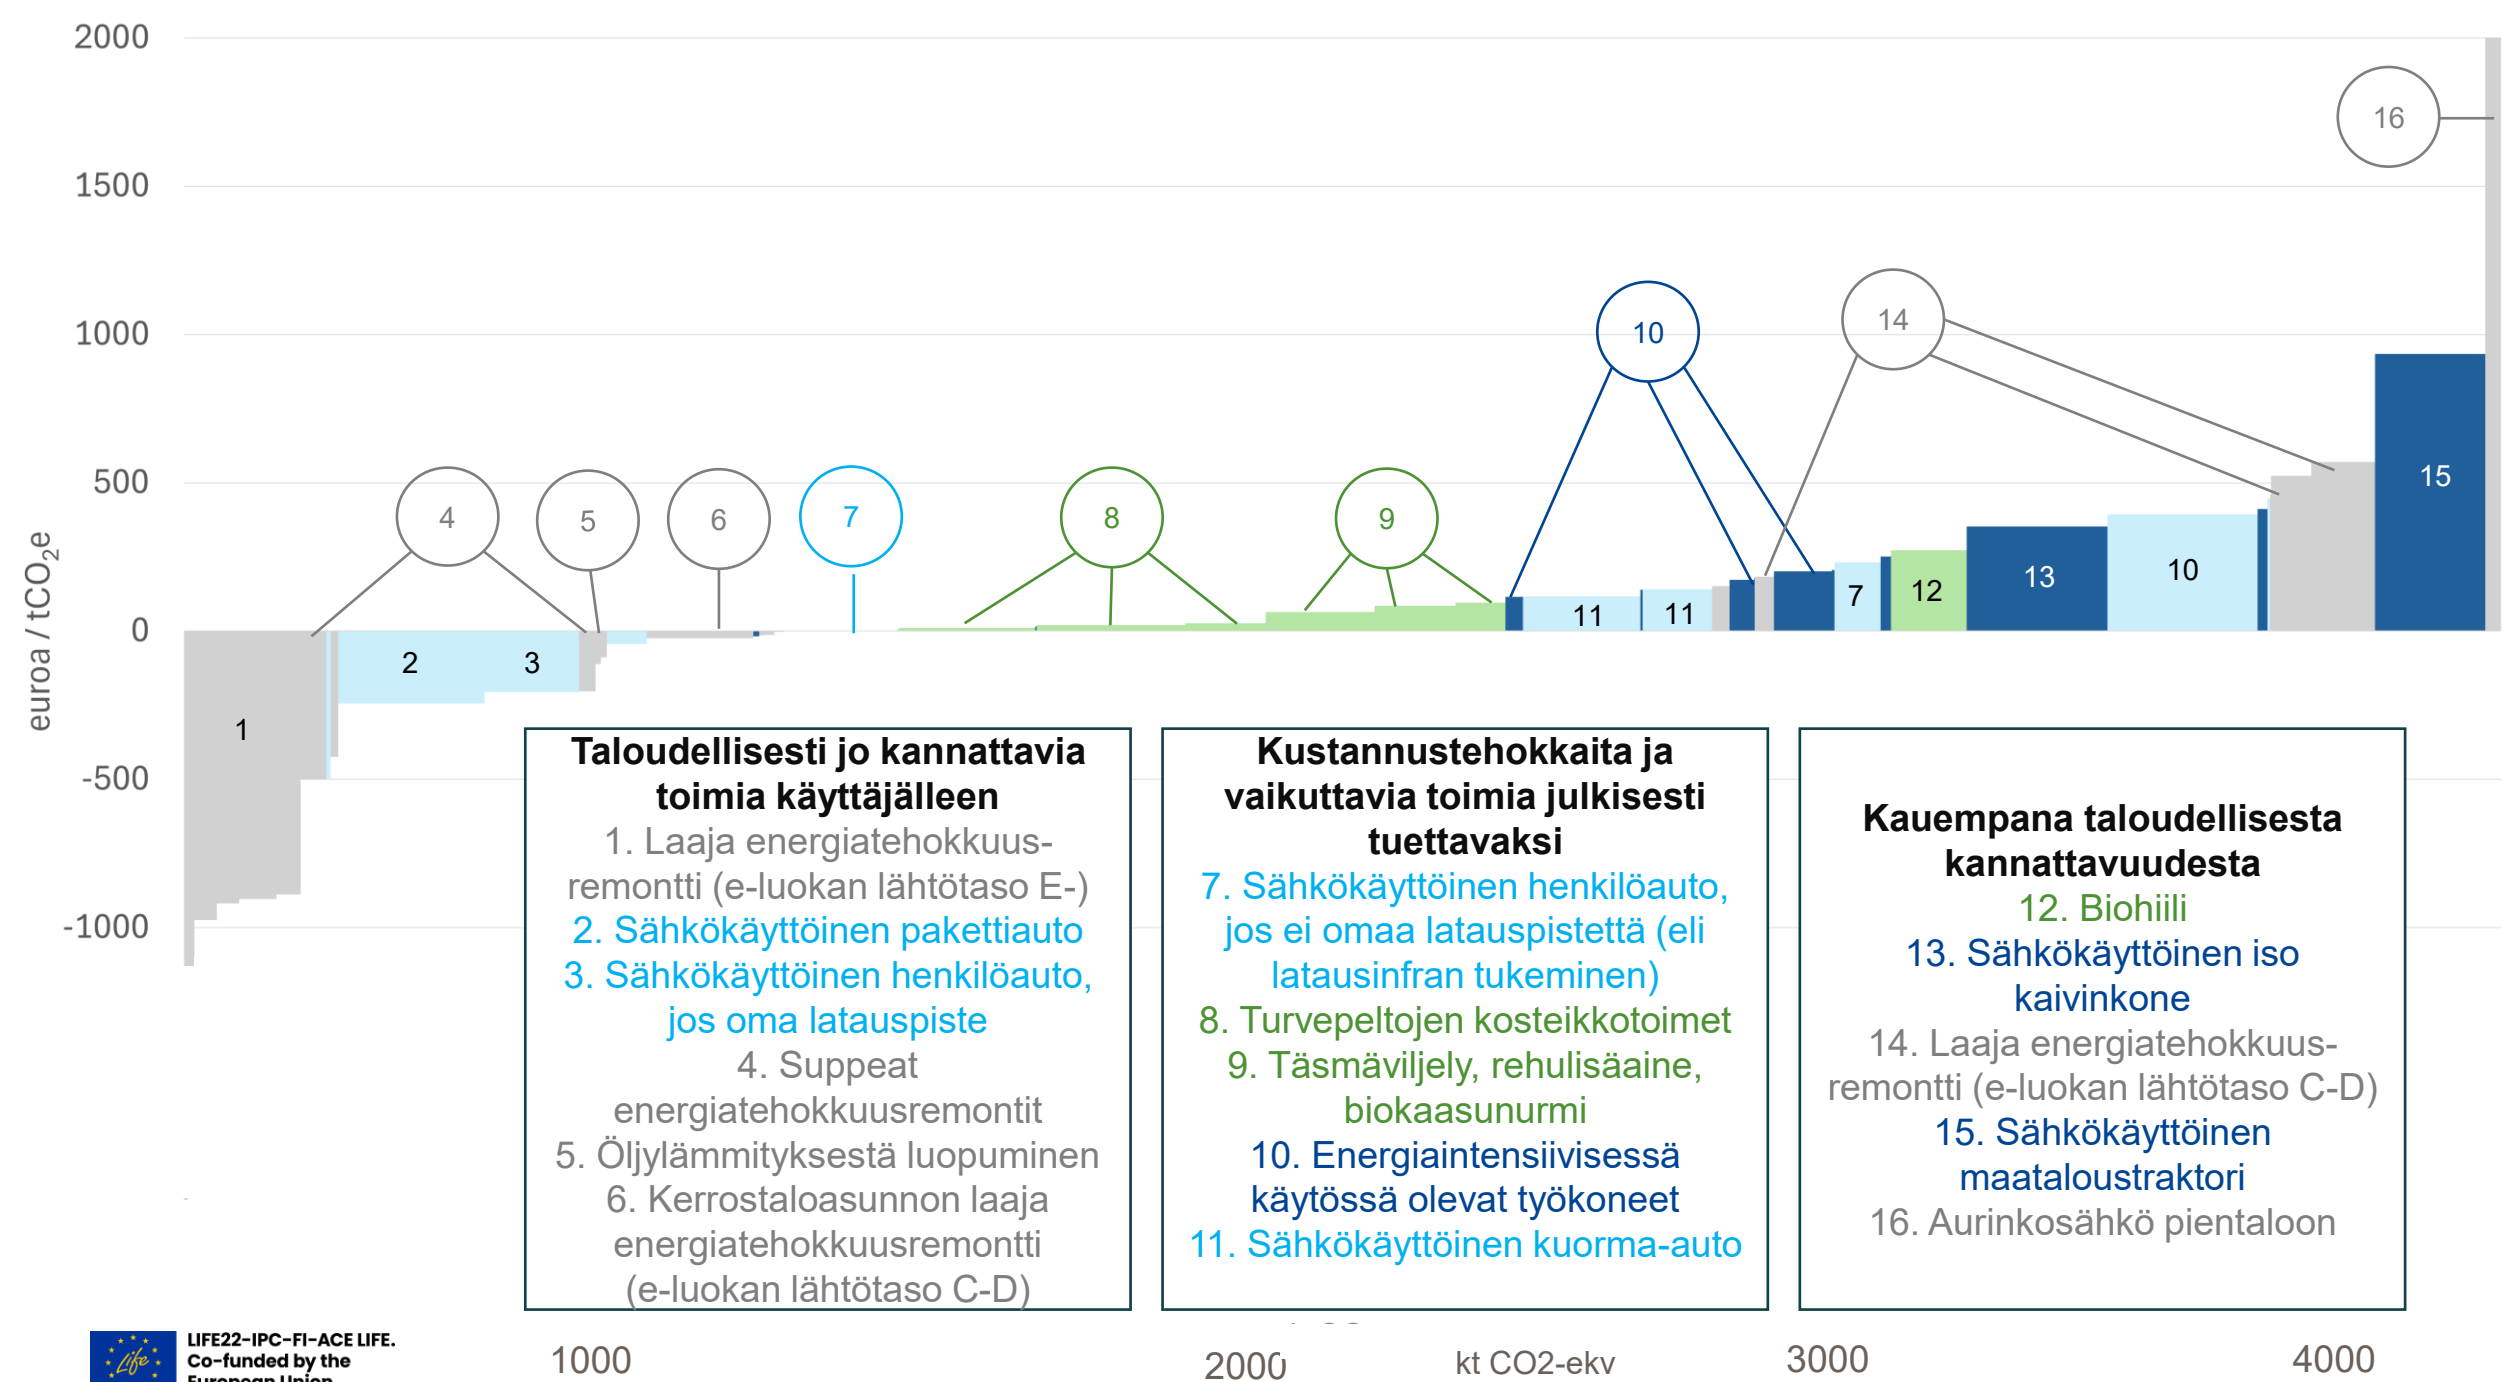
2000
1500
1000
500
0
-500
-1000

euroa / $tCO_2e$

4 5 6 7 8 9 10 14 16

1 2 3 11 11 7 12 13 10 15

**Taloudellisesti jo kannattavia toimia käyttäjälleen**
1. Laaja energiatehokkuusremontti (e-luokan lähtötaso E-)
2. Sähkökäyttöinen pakettiauto
3. Sähkökäyttöinen henkilöauto, jos oma latauspiste
4. Suppeat energiatehokkuusremontit
5. Öljylämmityksestä luopuminen
6. Kerrostaloasunnon laaja energiatehokkuusremontti (e-luokan lähtötaso C-D)

**Kustannustehokkaita ja vaikuttavia toimia julkisesti tuettavaksi**
7. Sähkökäyttöinen henkilöauto, jos ei omaa latauspistettä (eli latausinfran tukeminen)
8. Turvepeltojen kosteikkotoimet
9. Täsmäviljely, rehulisäaine, biokaasunurmi
10. Energiaintensiivisessä käytössä olevat työkoneet
11. Sähkökäyttöinen kuorma-auto

**Kauempana taloudellisesta kannattavuudesta**
12. Biohiili
13. Sähkökäyttöinen iso kaivinkone
14. Laaja energiatehokkuusremontti (e-luokan lähtötaso C-D)
15. Sähkökäyttöinen maataloustraktori
16. Aurinkosähkö pientaloon

LIFE22-IPC-FI-ACE LIFE.
Co-funded by the
European Union

1000
2000
kt CO2-ekv
3000
4000